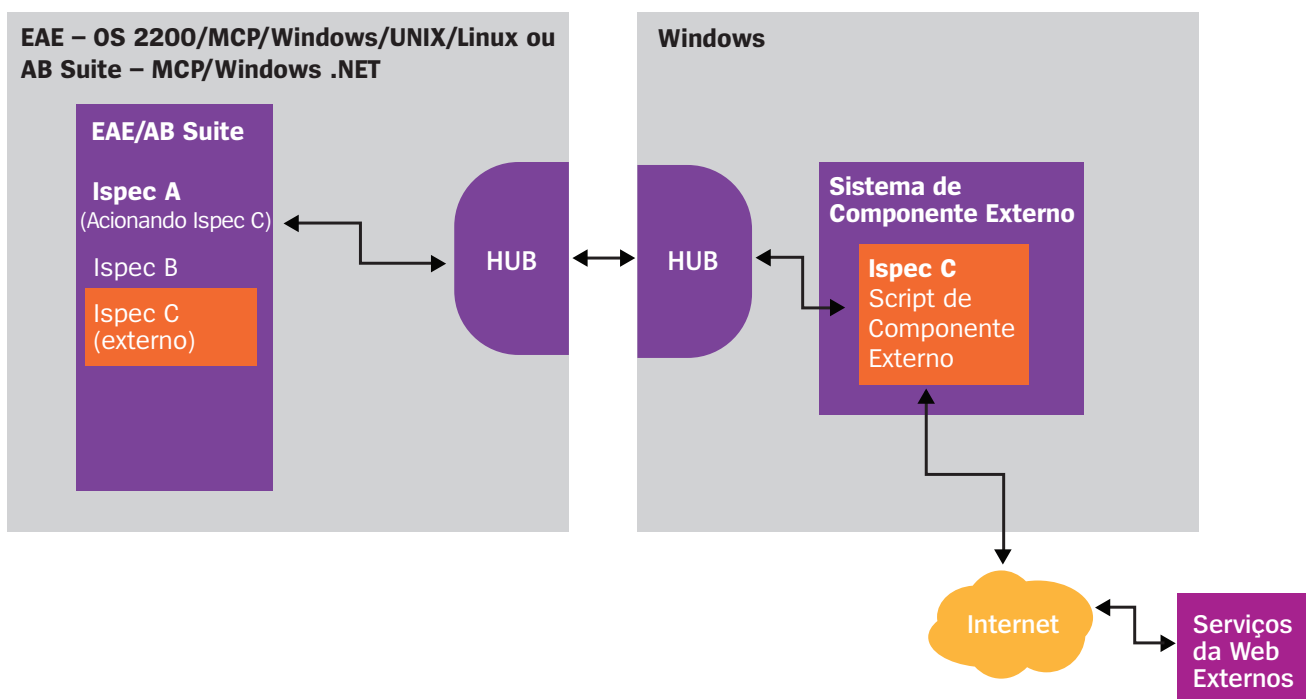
EAE – OS 2200/MCP/Windows/UNIX/Linux ou AB Suite – MCP/Windows .NET

EAE/AB Suite

Ispec A
(Acionando Ispec C)

Ispec B

Ispec C
(externo)

HUB

Windows

HUB

Sistema de Componente Externo

Ispec C
Script de Componente Externo

Internet

Serviços da Web Externos